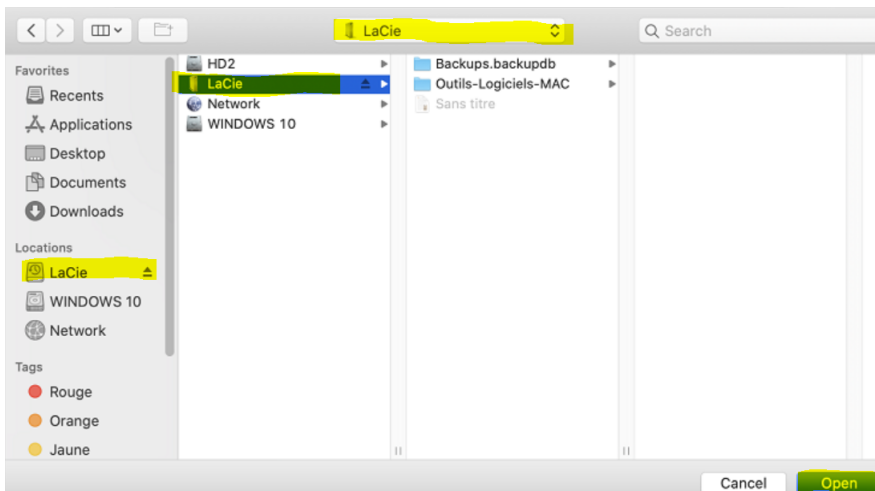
LaCie

Search

Favorites
Recents
Applications
Desktop
Documents
Downloads

Locations
LaCie
WINDOWS 10
Network

Tags
Rouge
Orange
Jaune

HD2
LaCie
Network
WINDOWS 10

Backups.backupdb
Outils-Logiciels-MAC
Sans titre

Cancel
Open